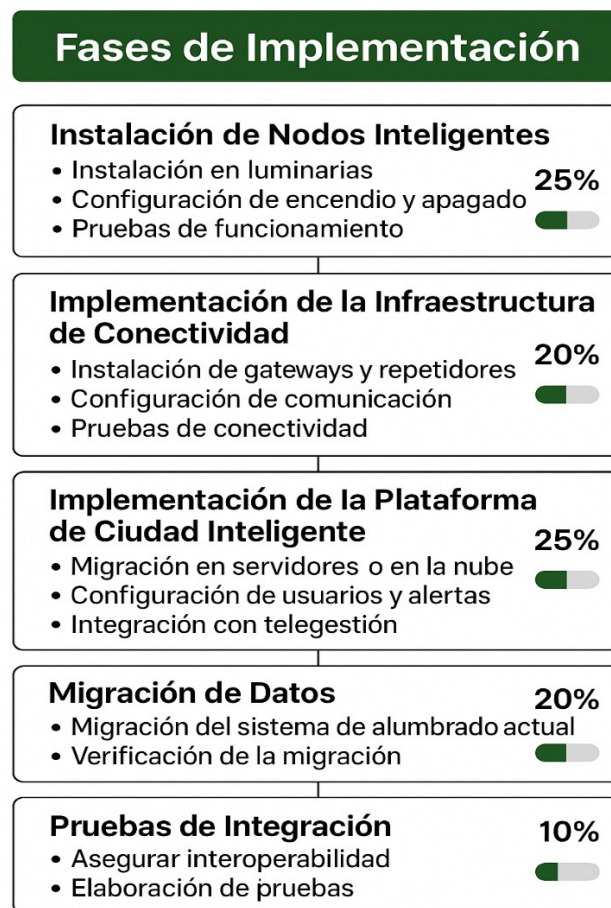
Fases de Implementación

Instalación de Nodos Inteligentes
• Instalación en luminarias
• Configuración de encendio y apagado
• Pruebas de funcionamiento
25%

Implementación de la Infraestructura de Conectividad
• Instalación de gateways y repetidores
• Configuración de comunicación
• Pruebas de conectividad
20%

Implementación de la Plataforma de Ciudad Inteligente
• Migración en servidores o en la nube
• Configuración de usuarios y alertas
• Integración con telegestión
25%

Migración de Datos
• Migración del sistema de alumbrado actual
• Verificación de la migración
20%

Pruebas de Integración
• Asegurar interoperabilidad
• Elaboración de pruebas
10%